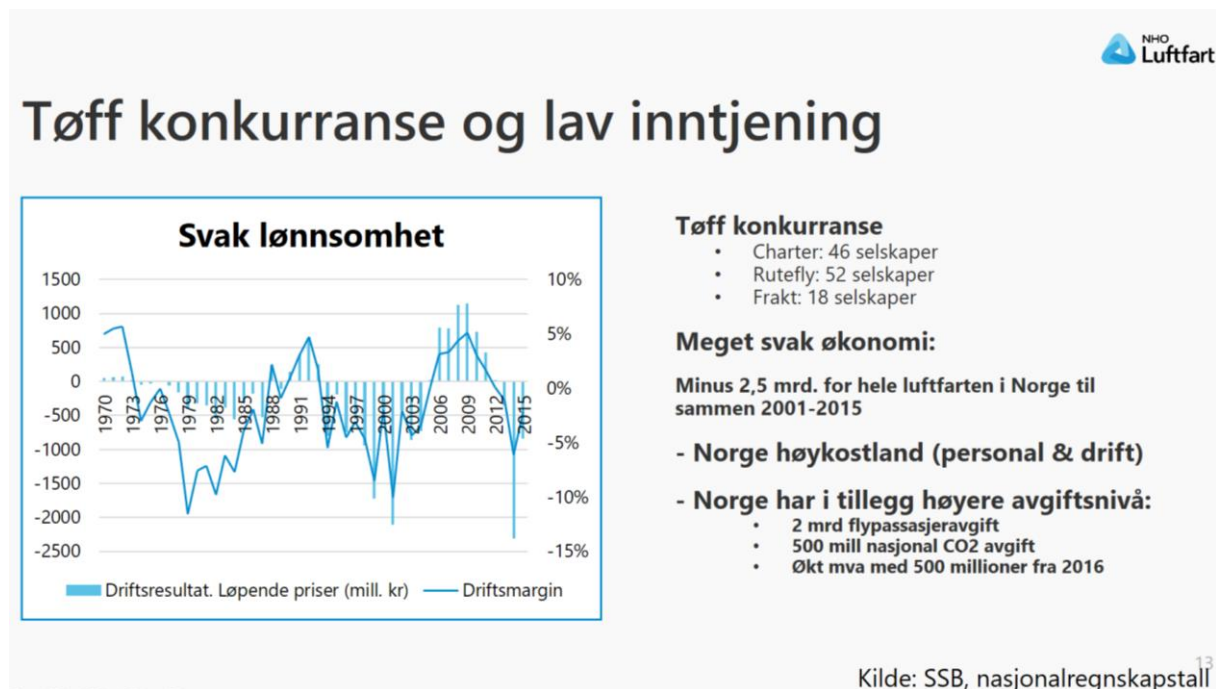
NHO Luftfart

Tøff konkurranse og lav inntjening

Svak lønnsomhet

1500
1000
500
0
-500
-1000
-1500
-2000
-2500

10%
5%
0%
-5%
-10%
-15%

1970 1973 1976 1979 1982 1985 1988 1991 1994 1997 2000 2003 2006 2009 2012 2015

Driftsresultat. Løpende priser (mill. kr) Driftsmargin

Tøff konkurranse
• Charter: 46 selskaper
• Rutefly: 52 selskaper
• Frakt: 18 selskaper

Meget svak økonomi:

Minus 2,5 mrd. for hele luftfarten i Norge til sammen 2001-2015

- Norge høykostland (personal & drift)

- Norge har i tillegg høyere avgiftsnivå:
• 2 mrd flypassasjeravgift
• 500 mill nasjonal CO2 avgift
• Økt mva med 500 millioner fra 2016

13

Kilde: SSB, nasjonalregnskapstall